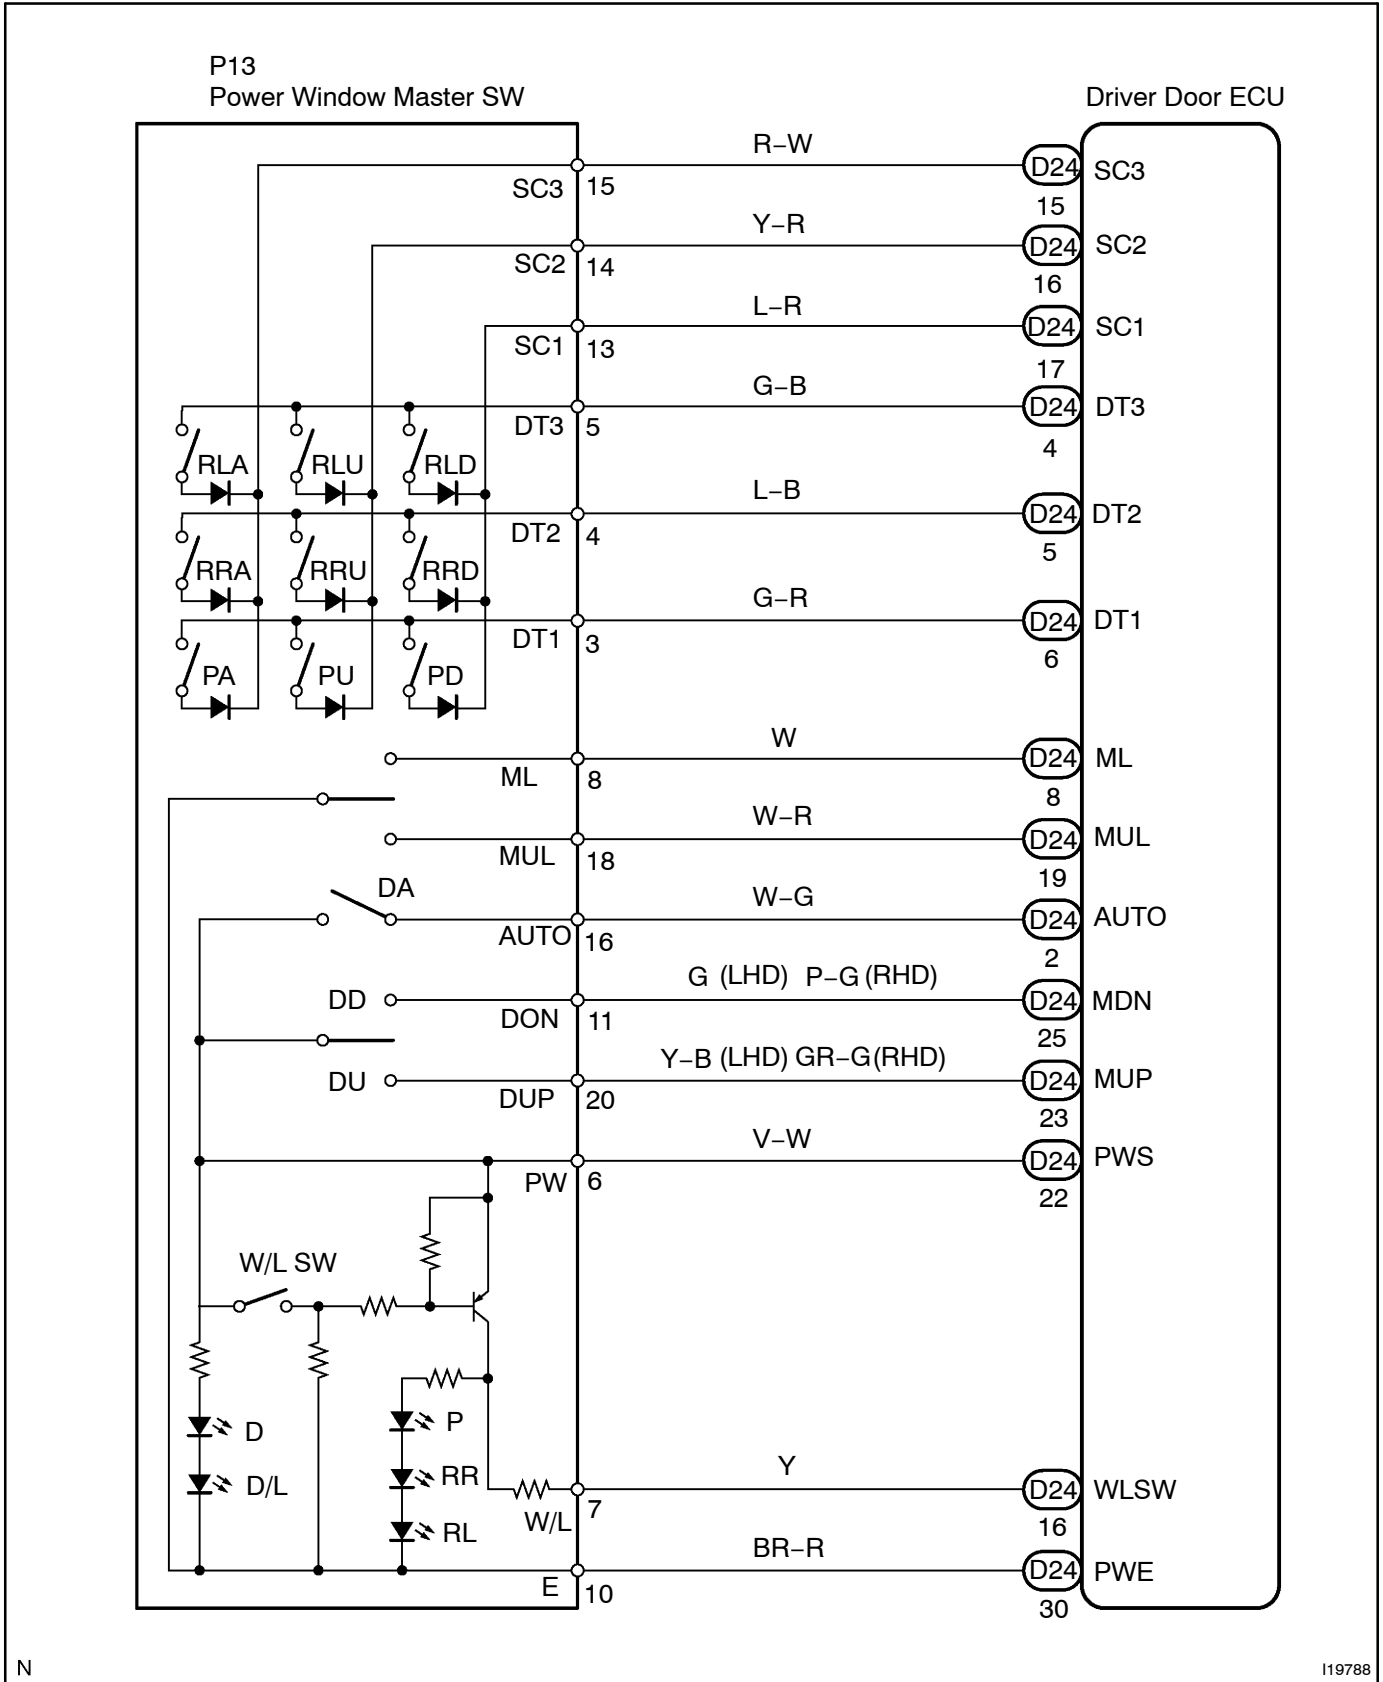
P13
Power Window Master SW

Driver Door ECU

R–W
SC3 15
D24 SC3
15

Y–R
SC2 14
D24 SC2
16

L–R
SC1 13
D24 SC1
17

G–B
DT3 5
D24 DT3
4

RLA RLU RLD

L–B
DT2 4
D24 DT2
5

RRA RRU RRD

G–R
DT1 3
D24 DT1
6

PA PU PD

W
ML 8
D24 ML
8

W–R
MUL 18
D24 MUL
19

DA
W–G
AUTO 16
D24 AUTO
2

G (LHD) P–G (RHD)
DD
DON 11
D24 MDN
25

Y–B (LHD) GR–G (RHD)
DU
DUP 20
D24 MUP
23

V–W
PW 6
D24 PWS
22

W/L SW

D
D/L
P
RR
RL

Y
W/L 7
D24 WLSW
16

BR–R
E 10
D24 PWE
30

N
I19788